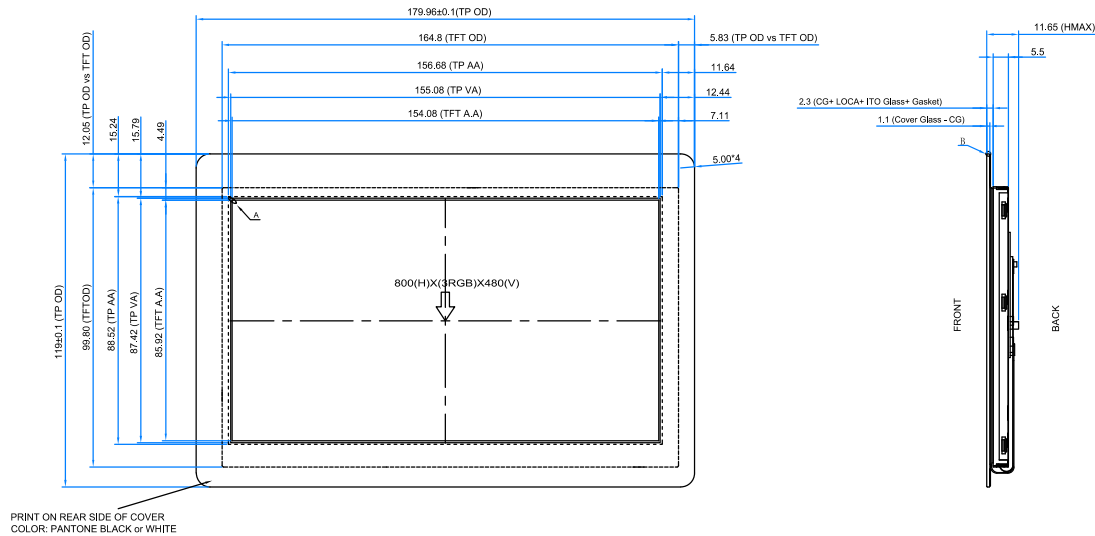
179.96±0.1(TP OD)
164.8 (TFT OD)
5.83 (TP OD vs TFT OD)
156.68 (TP AA)
11.64
155.08 (TP VA)
12.44
154.08 (TFT A.A)
7.11
5.00*4
12.05 (TP OD vs TFT OD)
15.24
15.79
4.49
A
800(H)X(3RGB)X480(V)
119±0.1 (TP OD)
99.80 (TFTOD)
88.52 (TP AA)
87.42 (TP VA)
85.92 (TFT A.A)
PRINT ON REAR SIDE OF COVER
COLOR: PANTONE BLACK or WHITE
11.65 (HMAX)
5.5
2.3 (CG+ LOCA+ ITO Glass+ Gasket)
1.1 (Cover Glass - CG)
B
FRONT
BACK